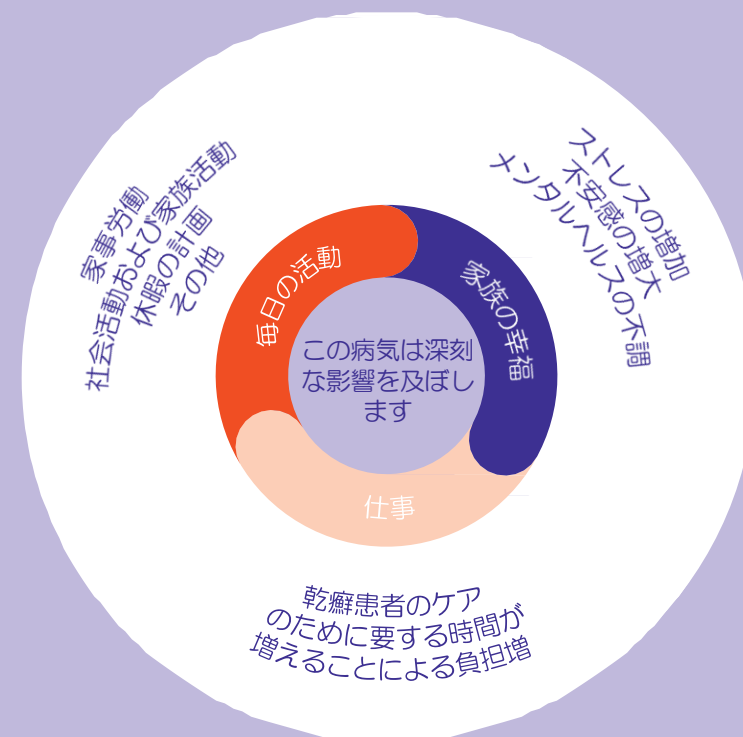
この病気は深刻な影響を及ぼします

毎日の活動

家族の幸福

仕事

家事労働
社会活動および家族活動
休暇の計画
その他

ストレスの増加
不安感の増大
メンタルヘルスの不調

乾癬患者のケア
のために要する時間が
増えることによる負担増